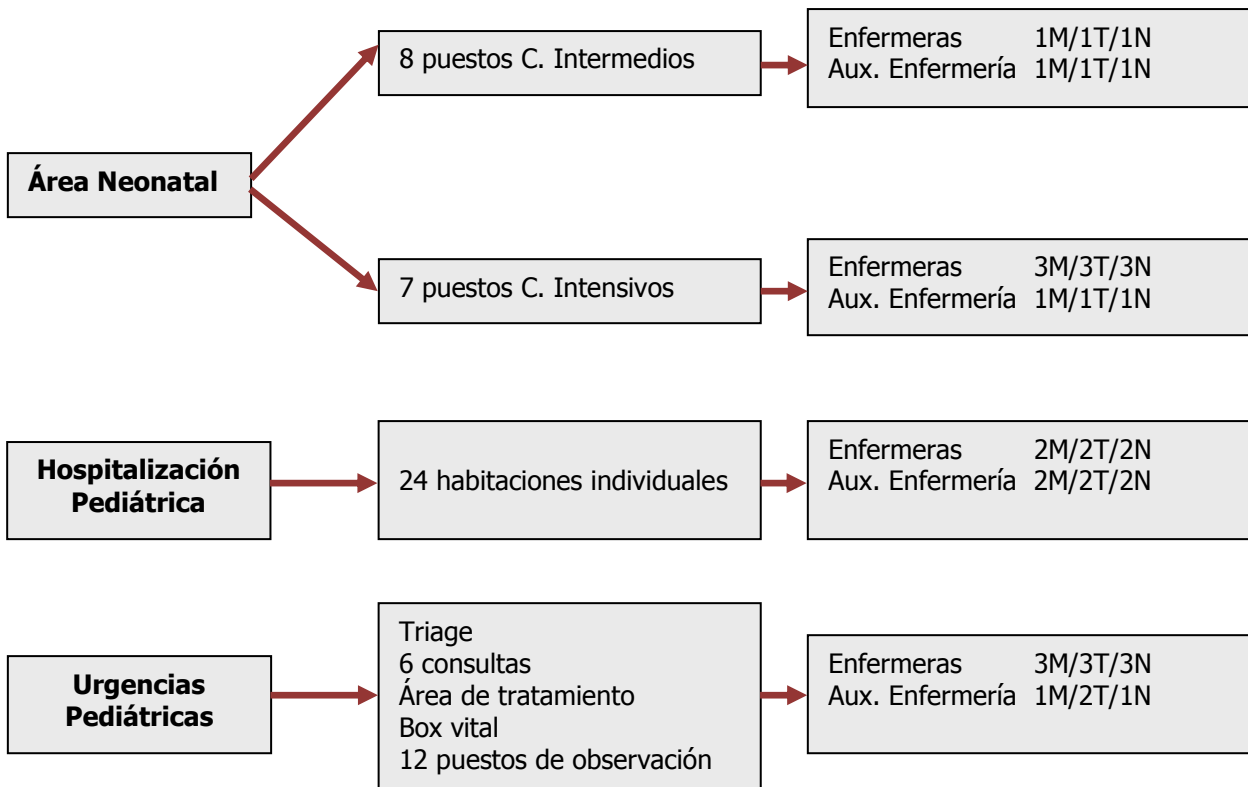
Área Neonatal

8 puestos C. Intermedios

Enfermeras 1M/1T/1N
Aux. Enfermería 1M/1T/1N

7 puestos C. Intensivos

Enfermeras 3M/3T/3N
Aux. Enfermería 1M/1T/1N

Hospitalización Pediátrica

24 habitaciones individuales

Enfermeras 2M/2T/2N
Aux. Enfermería 2M/2T/2N

Urgencias Pediátricas

Triage
6 consultas
Área de tratamiento
Box vital
12 puestos de observación

Enfermeras 3M/3T/3N
Aux. Enfermería 1M/2T/1N